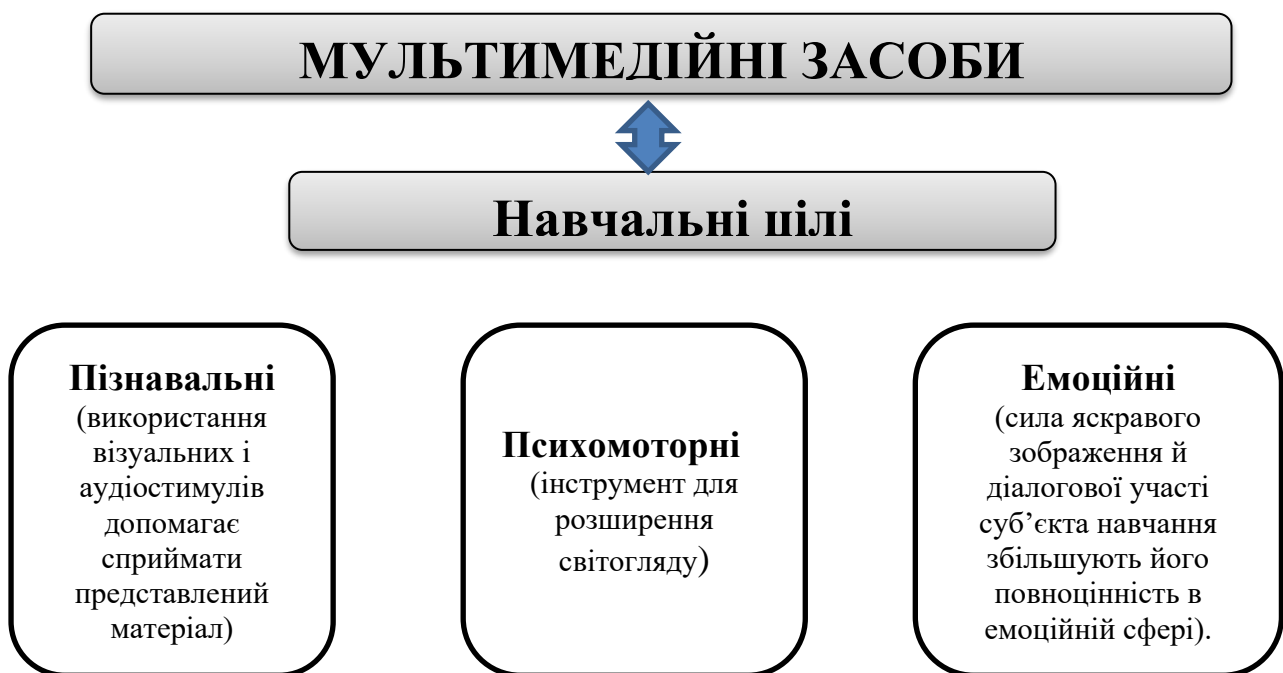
МУЛЬТИМЕДІЙНІ ЗАСОБИ

Навчальні цілі

Пізнавальні (використання візуальних і аудіостимулів допомагає сприймати представлений матеріал)

Психомоторні (інструмент для розширення світогляду)

Емоційні (сила яскравого зображення й діалогової участі суб'єкта навчання збільшують його повноцінність в емоційній сфері).